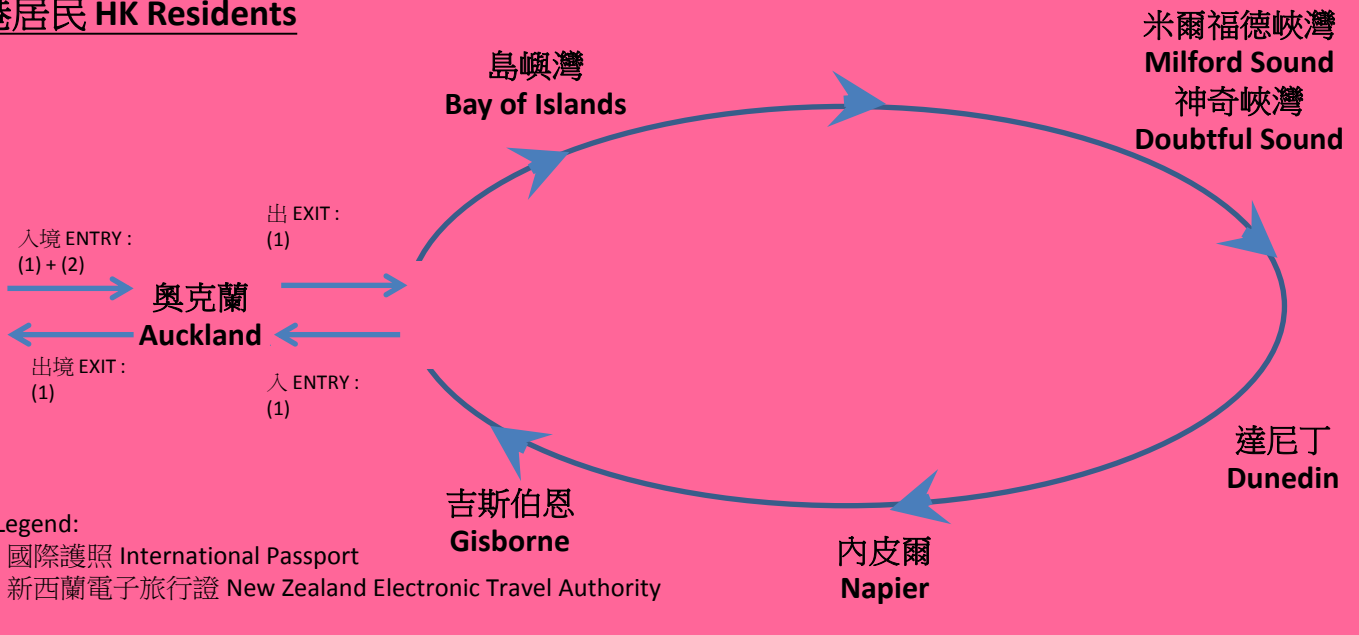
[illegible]港居民 HK Residents

島嶼灣
Bay of Islands

米爾福德峽灣
Milford Sound
神奇峽灣
Doubtful Sound

入境 ENTRY :
(1) + (2)

出 EXIT :
(1)

奧克蘭
Auckland

出境 EXIT :
(1)

入 ENTRY :
(1)

達尼丁
Dunedin

吉斯伯恩
Gisborne

內皮爾
Napier

Legend:
國際護照 International Passport
新西蘭電子旅行證 New Zealand Electronic Travel Authority